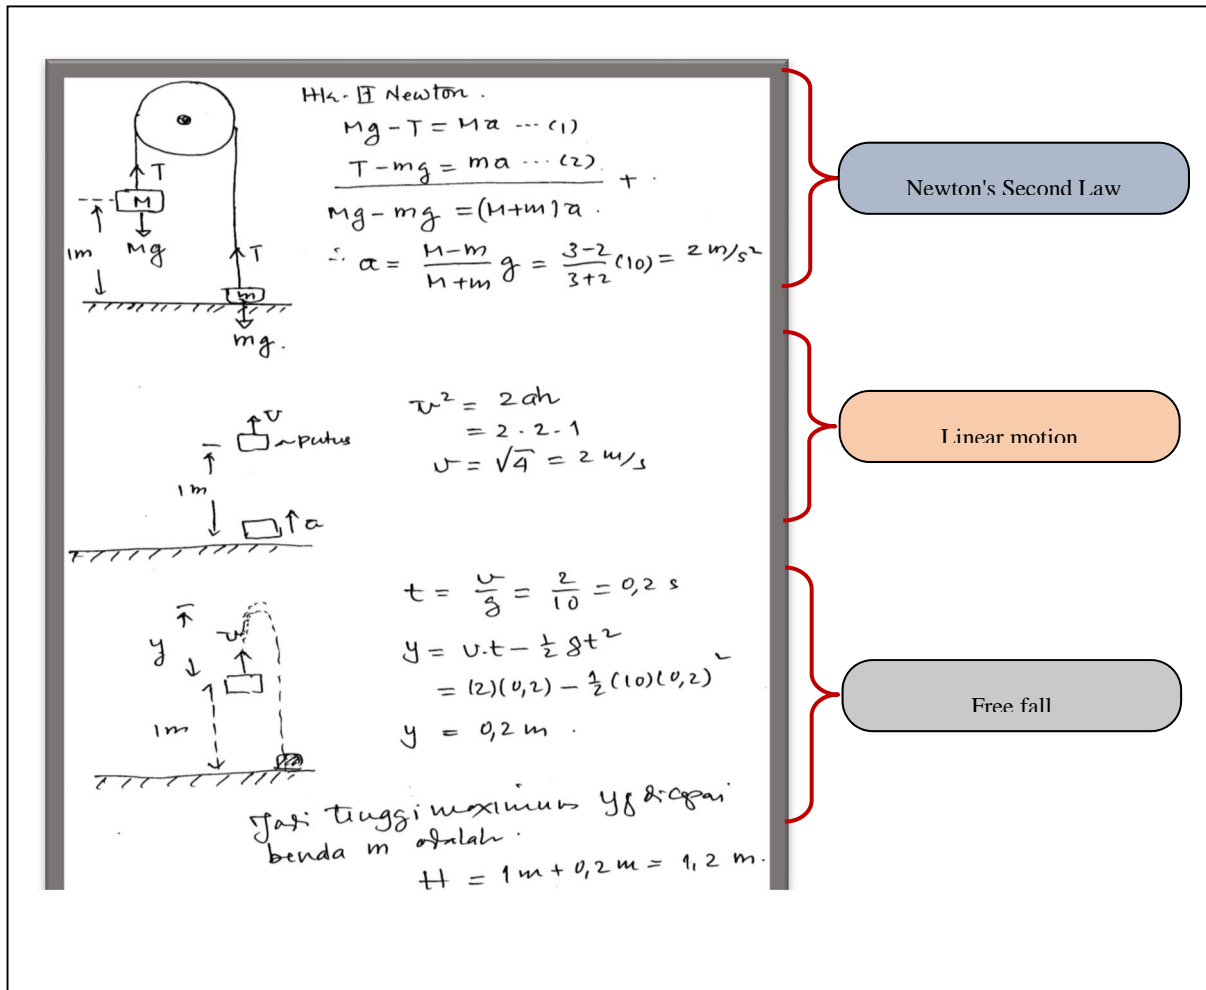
T
M
Mg
1m
T
m
mg.

Hk. II Newton.

$Mg - T = Ma \cdots (1)$

$T - mg = ma \cdots (2)$ +

$Mg - mg = (M+m)a$.

$\therefore a = \frac{M-m}{M+m} g = \frac{3-2}{3+2}(10) = 2 \, m/s^2$

Newton's Second Law

v
~putus
1m
a

$v^2 = 2ah$

$= 2 \cdot 2 \cdot 1$

$v = \sqrt{4} = 2 \, m/s$

Linear motion

y
v
1m

$t = \frac{v}{g} = \frac{2}{10} = 0,2 \, s$

$y = v.t - \frac{1}{2} g t^2$

$= (2)(0,2) - \frac{1}{2}(10)(0,2)^2$

$y = 0,2 \, m$.

Free fall

Jadi tinggi maximum yg dicapai benda m adalah:

$H = 1m + 0,2m = 1,2 \, m$.